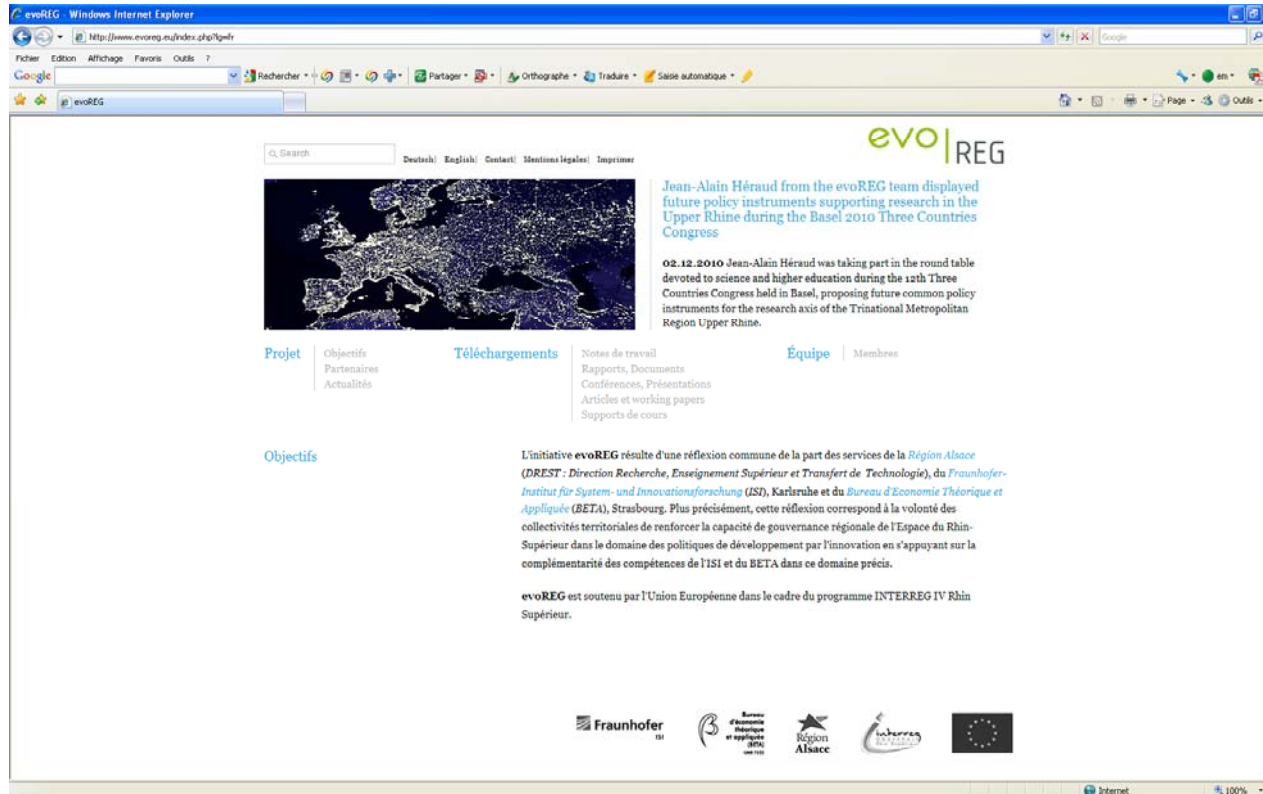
evoREG - Windows Internet Explorer

http://www.evoreg.eu/index.php?lg=fr

Google

Fichier Edition Affichage Favoris Outils ?

Google

Rechercher · Partager · Orthographe · Traduire · Saisie automatique ·

en ·

evoREG

Page · Outils ·

Search

Deutsch| English| Contact| Mentions légales| Imprimer

evo|REG

Jean-Alain Héraud from the evoREG team displayed future policy instruments supporting research in the Upper Rhine during the Basel 2010 Three Countries Congress

**02.12.2010** Jean-Alain Héraud was taking part in the round table devoted to science and higher education during the 12th Three Countries Congress held in Basel, proposing future common policy instruments for the research axis of the Trinational Metropolitan Region Upper Rhine.

Projet | Objectifs
Partenaires
Actualités

Téléchargements | Notes de travail
Rapports, Documents
Conférences, Présentations
Articles et working papers
Supports de cours

Équipe | Membres

Objectifs

L'initiative **evoREG** résulte d'une réflexion commune de la part des services de la *Région Alsace* (*DREST : Direction Recherche, Enseignement Supérieur et Transfert de Technologie*), du *Fraunhofer-Institut für System- und Innovationsforschung* (*ISI*), Karlsruhe et du *Bureau d'Economie Théorique et Appliquée* (*BETA*), Strasbourg. Plus précisément, cette réflexion correspond à la volonté des collectivités territoriales de renforcer la capacité de gouvernance régionale de l'Espace du Rhin-Supérieur dans le domaine des politiques de développement par l'innovation en s'appuyant sur la complémentarité des compétences de l'ISI et du BETA dans ce domaine précis.

**evoREG** est soutenu par l'Union Européenne dans le cadre du programme INTERREG IV Rhin Supérieur.

Fraunhofer ISI

Bureau d'économie théorique et appliquée (BETA) UMR 7522

Région Alsace

interreg

Internet

100%